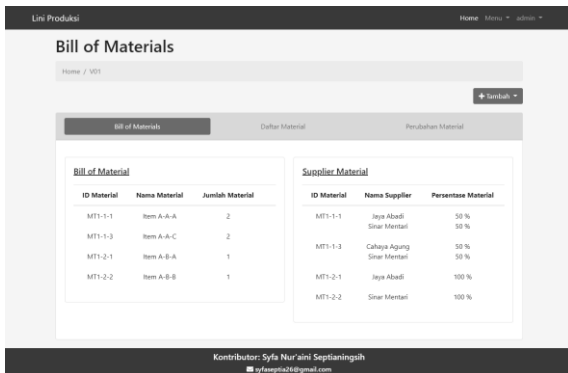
Lini Produksi

Home Menu ▾ admin ▾

Bill of Materials

Home / V01

+ Tambah ▾

Bill of Materials | Daftar Material | Perubahan Material

Bill of Material

| ID Material | Nama Material | Jumlah Material |
|---|---|---|
| MT1-1-1 | Item A-A-A | 2 |
| MT1-1-3 | Item A-A-C | 2 |
| MT1-2-1 | Item A-B-A | 1 |
| MT1-2-2 | Item A-B-B | 1 |

Supplier Material

| ID Material | Nama Supplier | Persentase Material |
|---|---|---|
| MT1-1-1 | Jaya Abadi<br>Sinar Mentari | 50 %<br>50 % |
| MT1-1-3 | Cahaya Agung<br>Sinar Mentari | 50 %<br>50 % |
| MT1-2-1 | Jaya Abadi | 100 % |
| MT1-2-2 | Sinar Mentari | 100 % |

Kontributor: Syfa Nur'aini Septianingsih

syfaseptia26@gmail.com